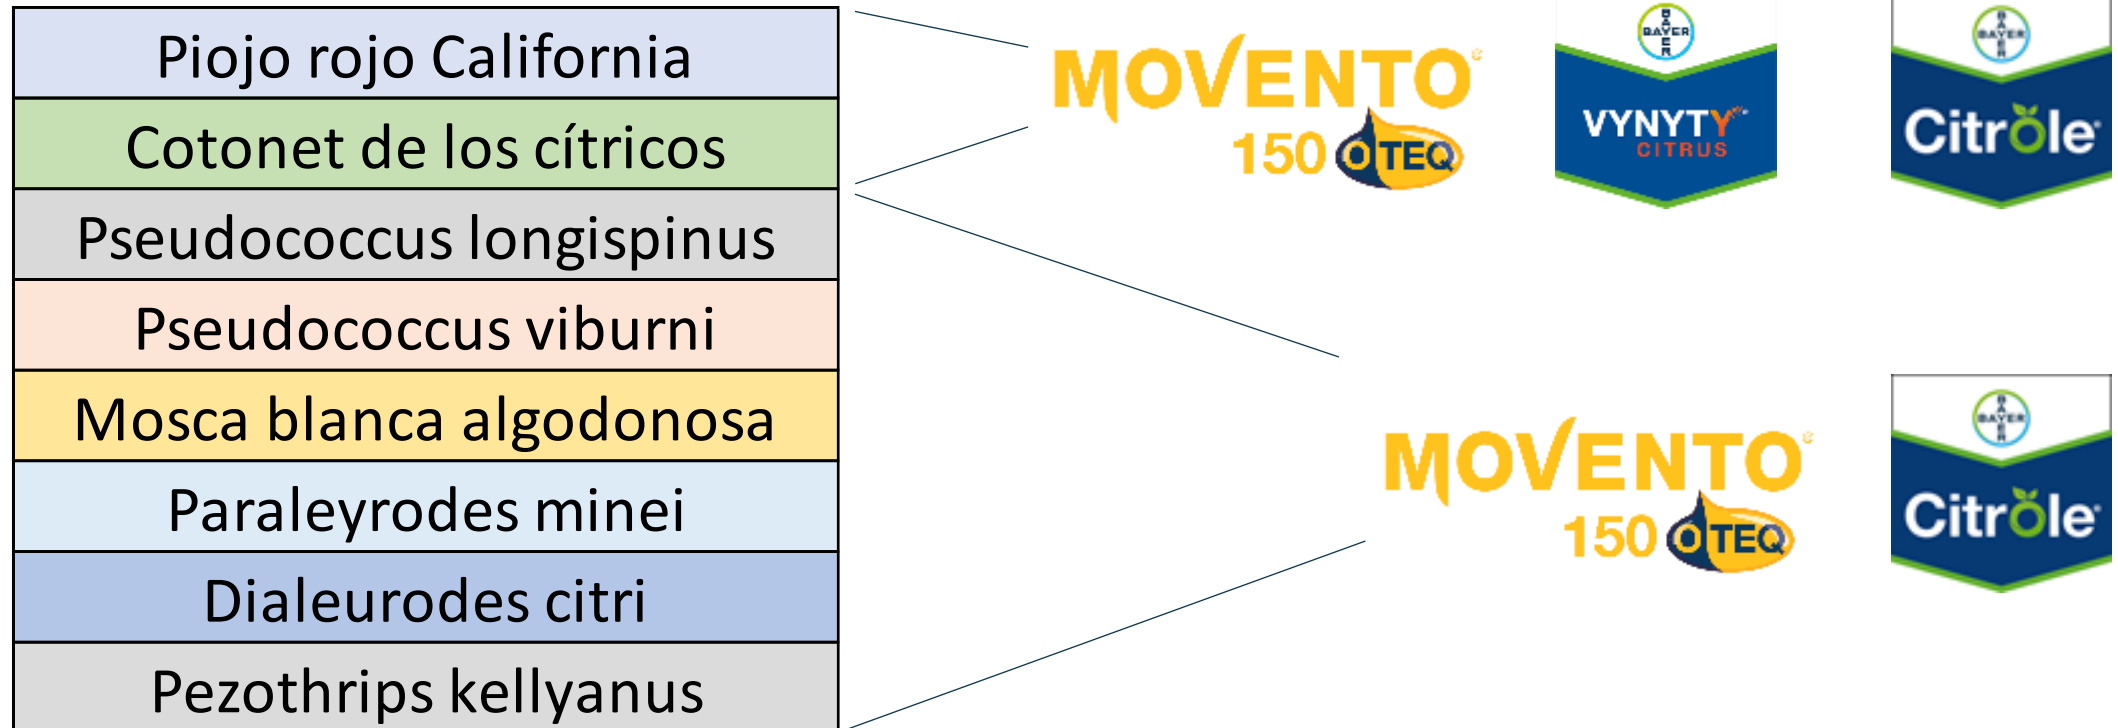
| Piojo rojo California |
|---|
| Cotonet de los cítricos |
| Pseudococcus longispinus |
| Pseudococcus viburni |
| Mosca blanca algodonosa |
| Paraleyrodes minei |
| Dialeurodes citri |
| Pezothrips kellyanus |

MOVENTO 150 OTEQ

BAYER VYNYTY CITRUS

BAYER Citrole

MOVENTO 150 OTEQ

BAYER Citrole